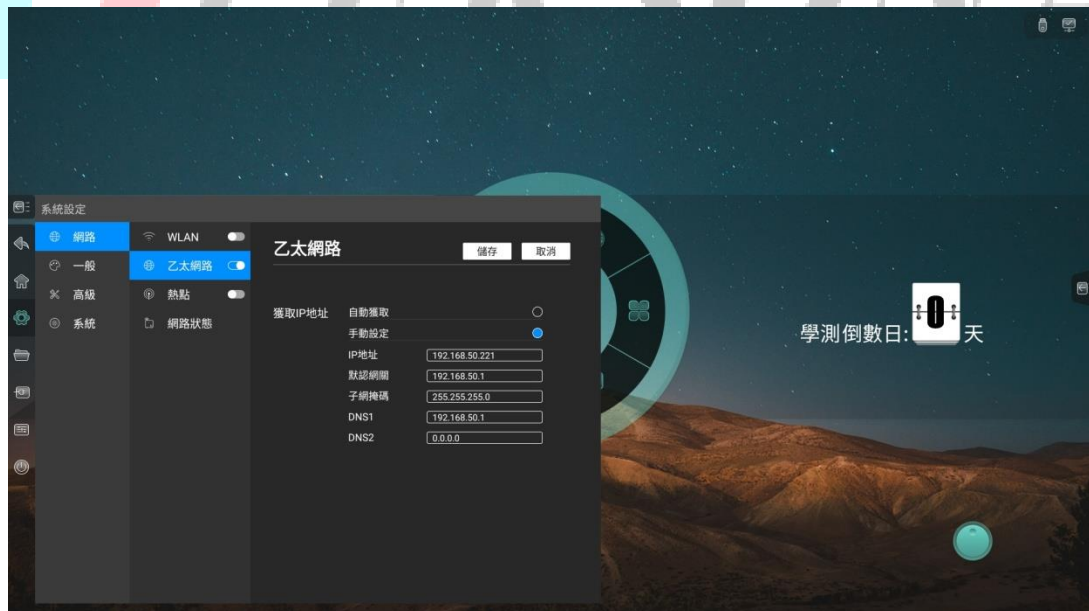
系統設定

網路
一般
高級
系統

WLAN
乙太網路
熱點
網路狀態

乙太網路

儲存
取消

獲取IP地址
自動獲取
手動設定
IP地址 192.168.50.221
默認網關 192.168.50.1
子網掩碼 255.255.255.0
DNS1 192.168.50.1
DNS2 0.0.0.0

學測倒數日: 0 天